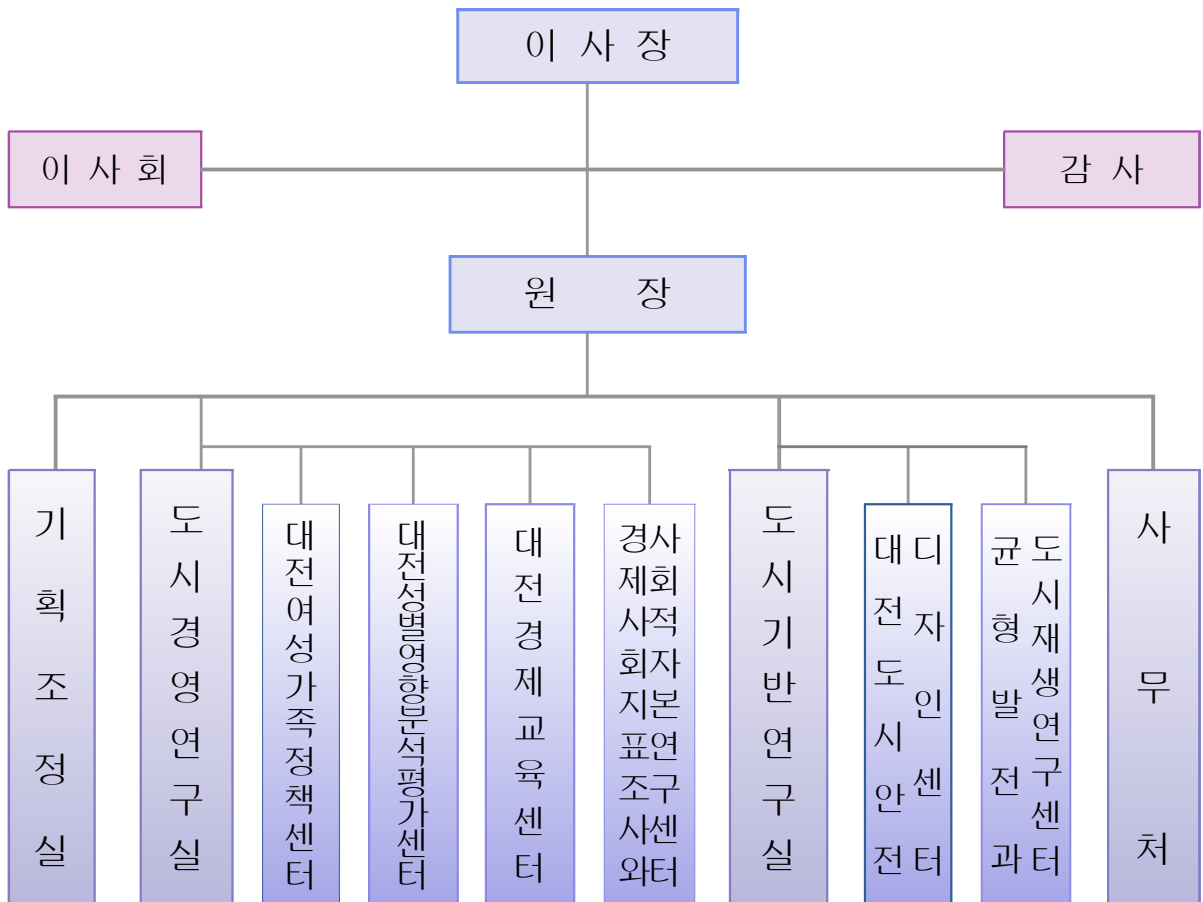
이사장

이사회

감사

원장

기획조정실

도시경영연구실

대전여성가족정책센터

대전성별영향분석평가센터

대전경제교육센터

경제사회지표조사와 사회적자본연구센터

도시기반연구실

대전도시안전 디자인센터

균형발전과 도시재생연구센터

사무처